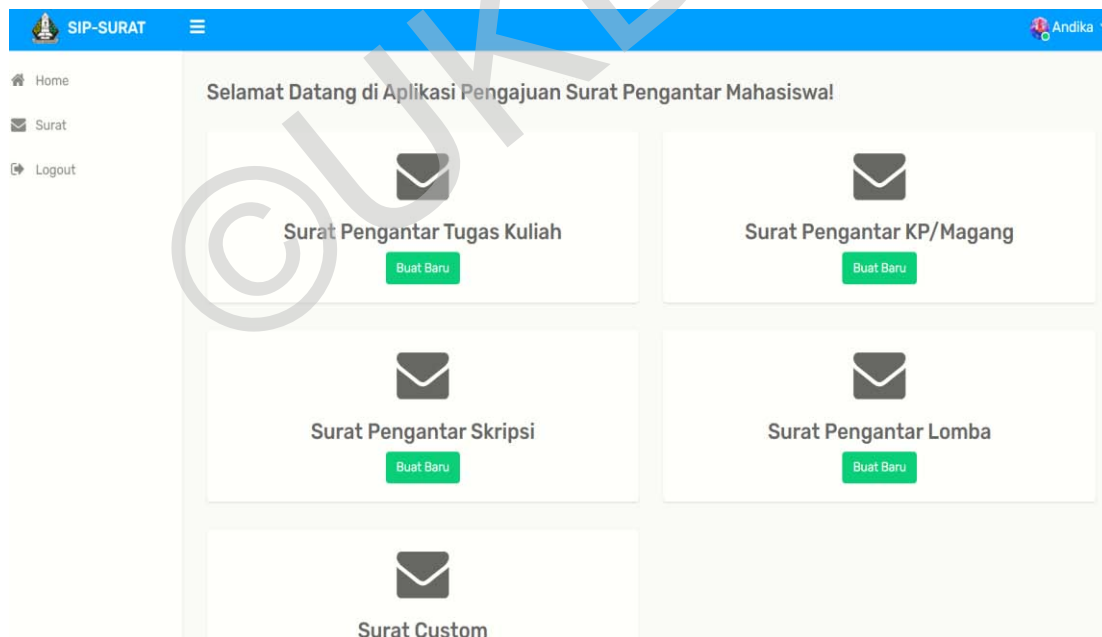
SIP-SURAT

Andika

Home

Surat

Logout

©UKDW

Selamat Datang di Aplikasi Pengajuan Surat Pengantar Mahasiswa!

Surat Pengantar Tugas Kuliah

Buat Baru

Surat Pengantar KP/Magang

Buat Baru

Surat Pengantar Skripsi

Buat Baru

Surat Pengantar Lomba

Buat Baru

Surat Custom